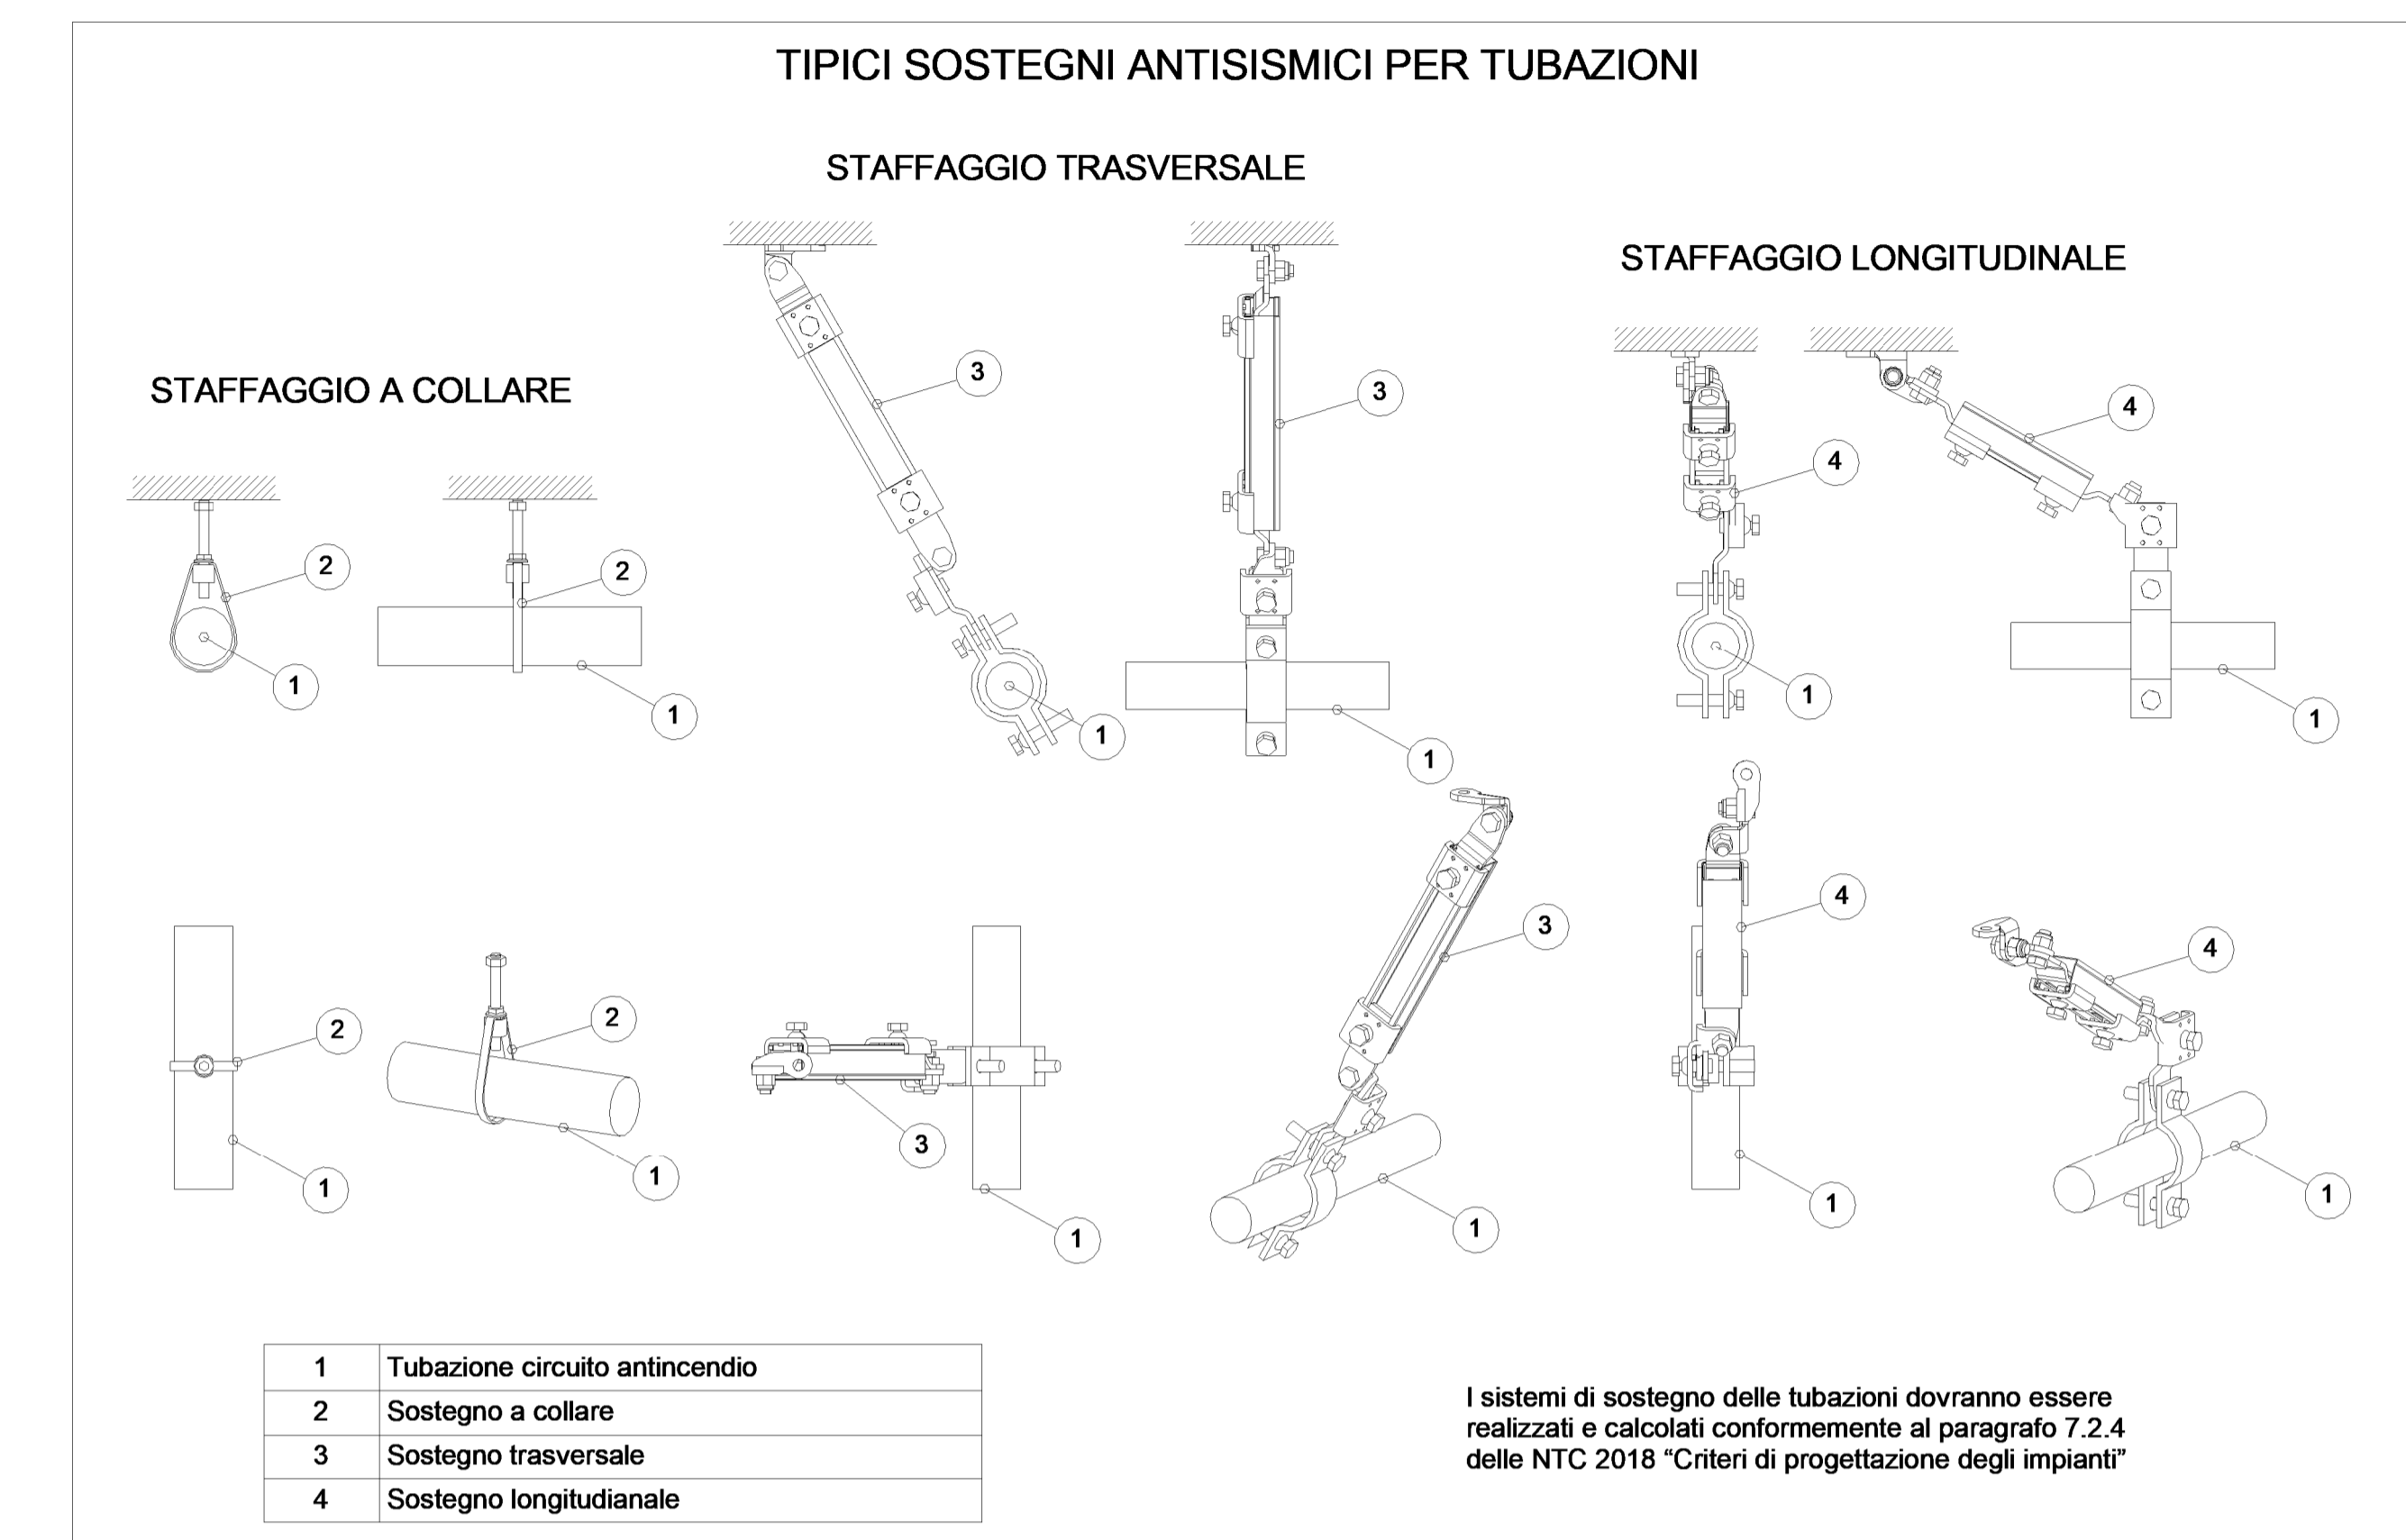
TIPICI SOSTEGNI ANTISISMICI PER TUBAZIONI

STAFFAGGIO TRASVERSALE

STAFFAGGIO LONGITUDINALE

STAFFAGGIO A COLLARE

3

3

4

4

2

2

1

1

1

1

1

1

1

3

4

4

2

2

3

1

1

1

1

1

1

| 1 | Tubazione circuito antincendio |
|---|---|
| 2 | Sostegno a collare |
| 3 | Sostegno trasversale |
| 4 | Sostegno longitudianale |

I sistemi di sostegno delle tubazioni dovranno essere realizzati e calcolati conformemente al paragrafo 7.2.4 delle NTC 2018 “Criteri di progettazione degli impianti”